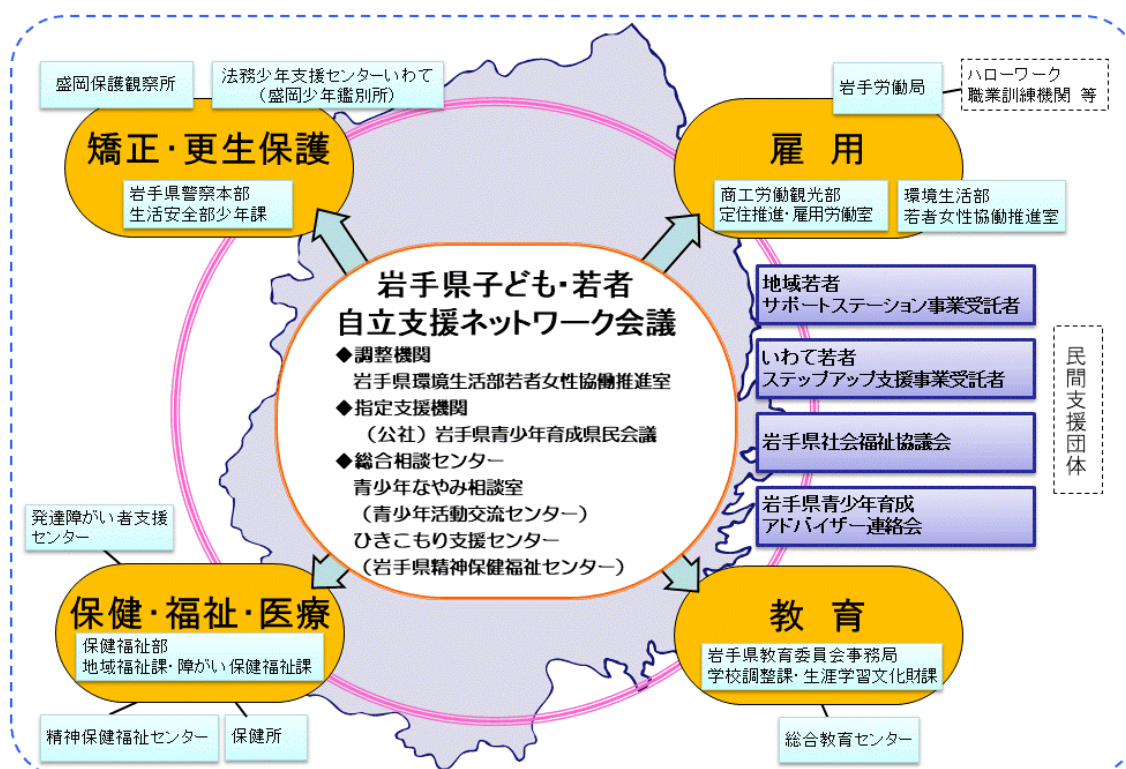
盛岡保護観察所

法務少年支援センターいわて
（盛岡少年鑑別所）

矯正・更生保護

岩手県警察本部
生活安全部少年課

岩手労働局

ハローワーク
職業訓練機関 等

雇 用

商工労働観光部
定住推進・雇用労働室

環境生活部
若者女性協働推進室

岩手県子ども・若者
自立支援ネットワーク会議
◆調整機関
岩手県環境生活部若者女性協働推進室
◆指定支援機関
（公社）岩手県青少年育成県民会議
◆総合相談センター
青少年なやみ相談室
（青少年活動交流センター）
ひきこもり支援センター
（岩手県精神保健福祉センター）

地域若者
サポートステーション事業受託者

いわて若者
ステップアップ支援事業受託者

岩手県社会福祉協議会

岩手県青少年育成
アドバイザー連絡会

民間支援団体

発達障がい者支援
センター

保健・福祉・医療

保健福祉部
地域福祉課・障がい保健福祉課

精神保健福祉センター

保健所

教 育

岩手県教育委員会事務局
学校調整課・生涯学習文化財課

総合教育センター